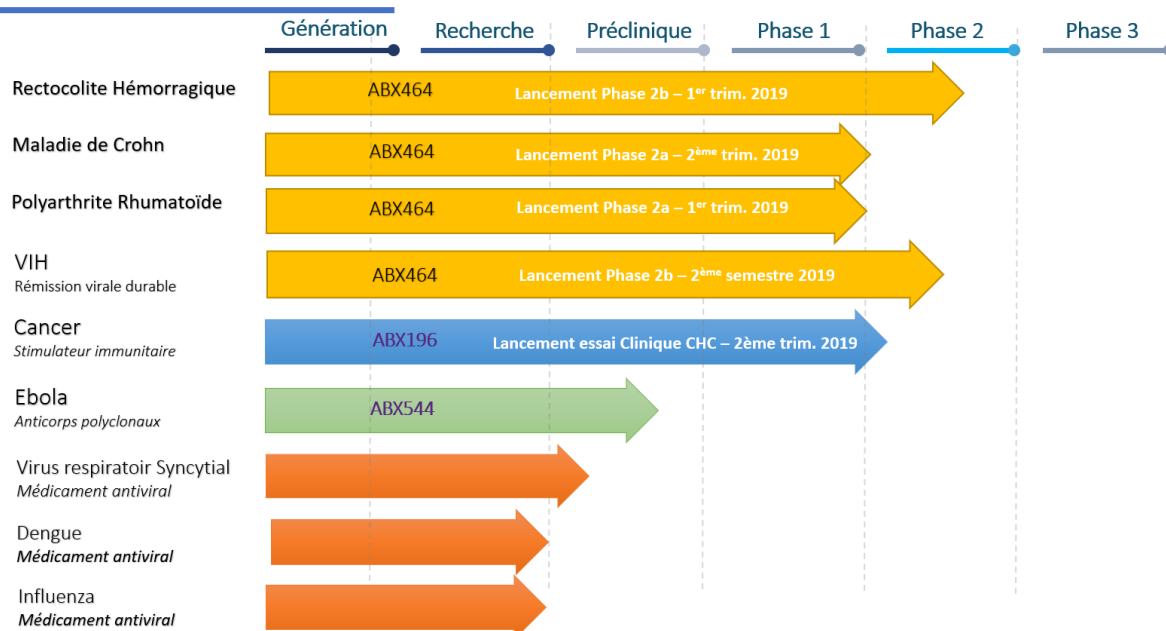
Génération Recherche Préclinique Phase 1 Phase 2 Phase 3

Rectocolite Hémorragique
ABX464 Lancement Phase 2b – $1^{er}$ trim. 2019

Maladie de Crohn
ABX464 Lancement Phase 2a – $2^{ème}$ trim. 2019

Polyarthrite Rhumatoïde
ABX464 Lancement Phase 2a – $1^{er}$ trim. 2019

VIH
Rémission virale durable
ABX464 Lancement Phase 2b – $2^{ème}$ semestre 2019

Cancer
Stimulateur immunitaire
ABX196 Lancement essai Clinique CHC – 2ème trim. 2019

Ebola
Anticorps polyclonaux
ABX544

Virus respiratoir Syncytial
Médicament antiviral

Dengue
Médicament antiviral

Influenza
Médicament antiviral